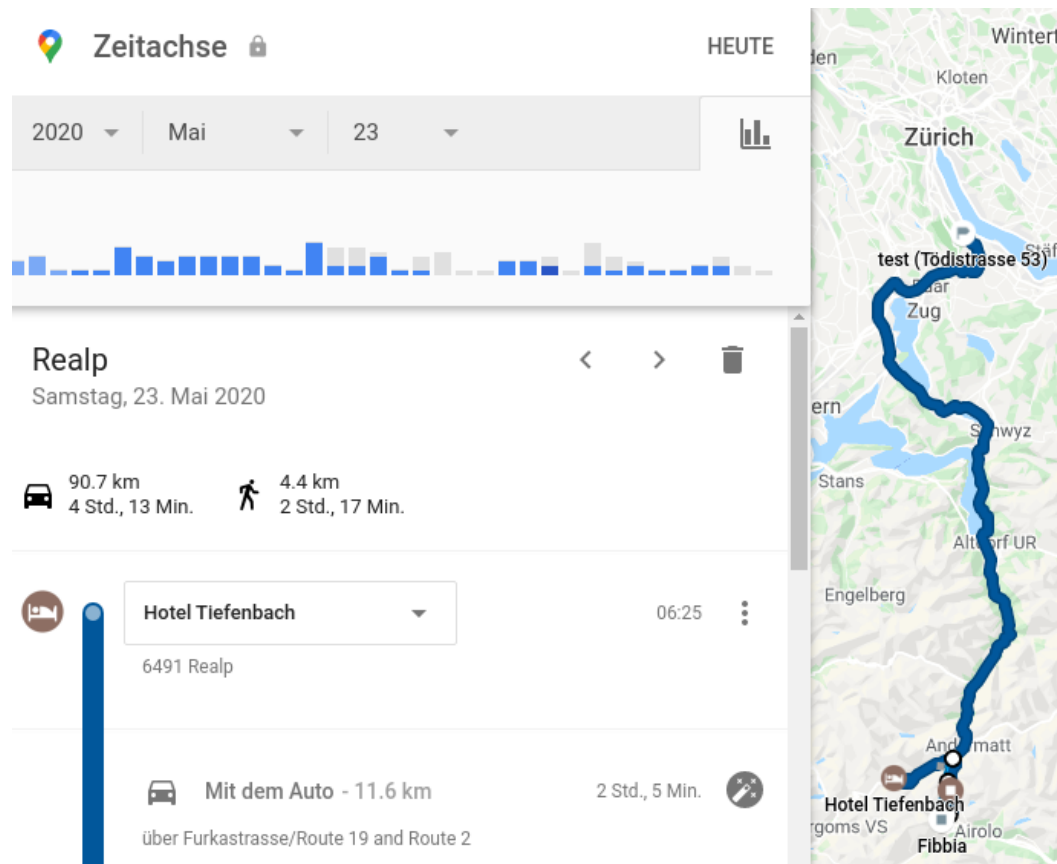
Zeitachse

HEUTE

2020 Mai 23

Realp
Samstag, 23. Mai 2020

90.7 km
4 Std., 13 Min.

4.4 km
2 Std., 17 Min.

Hotel Tiefenbach
06:25
6491 Realp

Mit dem Auto - 11.6 km
2 Std., 5 Min.
über Furkastrasse/Route 19 and Route 2

Wintert
den
Kloten
Zürich
test (Tödistrasse 53)
Stäf
Zug
Baar
ern
Schwyz
Stans
Altdorf UR
Engelberg
Andermatt
Hotel Tiefenbach
rgoms VS
Airolo
Fibbia